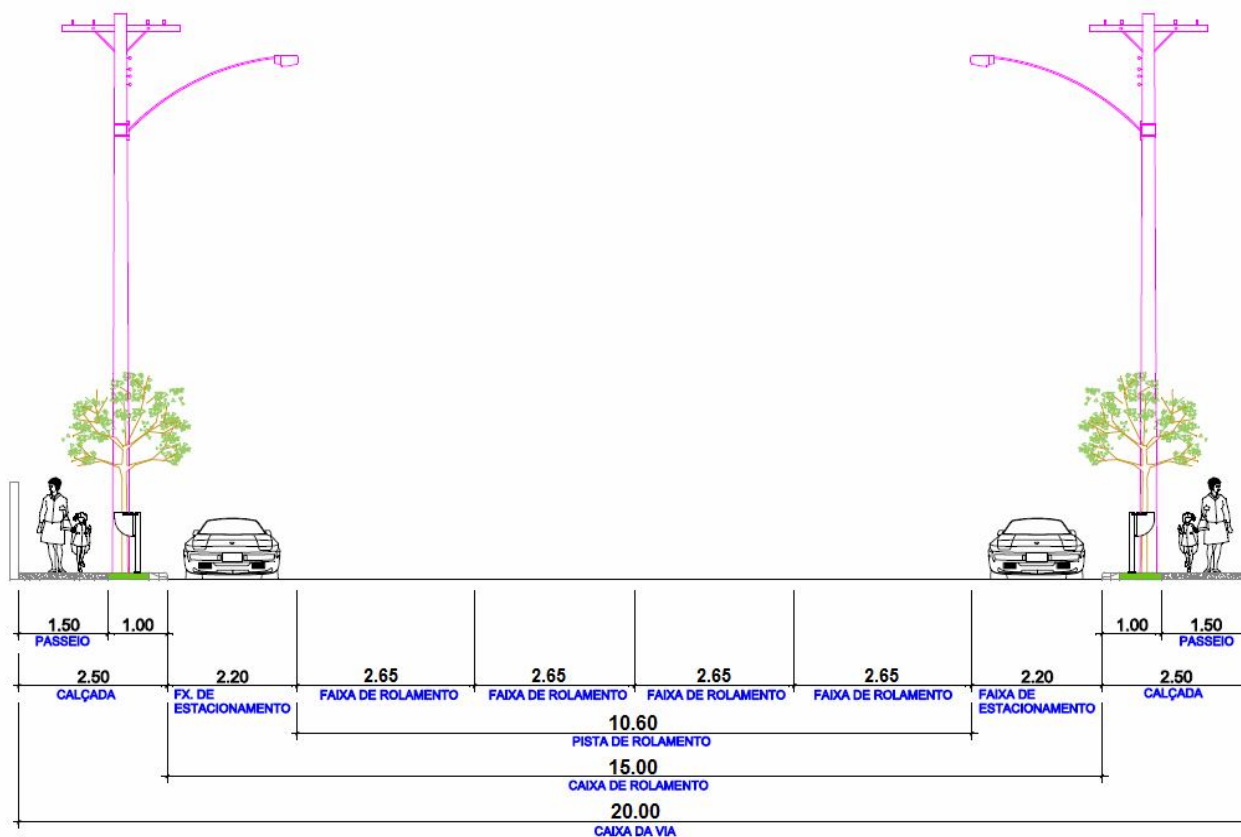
1.50
PASSEIO
1.00

1.00
1.50
PASSEIO

2.50
CALÇADA

2.20
FX. DE ESTACIONAMENTO

2.65
FAIXA DE ROLAMENTO

2.65
FAIXA DE ROLAMENTO

2.65
FAIXA DE ROLAMENTO

2.65
FAIXA DE ROLAMENTO

2.20
FAIXA DE ESTACIONAMENTO

2.50
CALÇADA

10.60
PISTA DE ROLAMENTO

15.00
CAIXA DE ROLAMENTO

20.00
CAIXA DA VIA